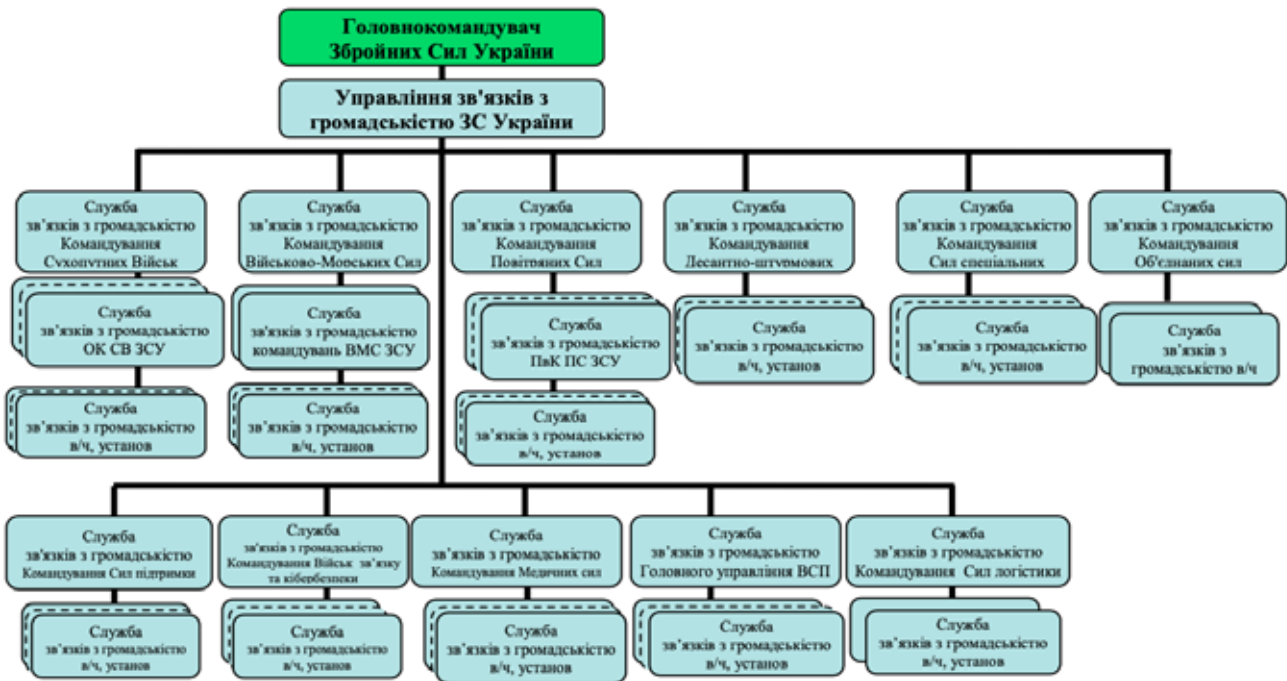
Головнокомандувач Збройних Сил України

Управління зв'язків з громадськістю ЗС України

Служба зв'язків з громадськістю Командування Сухопутних Військ

Служба зв'язків з громадськістю ОК СВ ЗСУ

Служба зв'язків з громадськістю в/ч, установ

Служба зв'язків з громадськістю Командування Військово-Морських Сил

Служба зв'язків з громадськістю командувань ВМС ЗСУ

Служба зв'язків з громадськістю в/ч, установ

Служба зв'язків з громадськістю Командування Повітряних Сил

Служба зв'язків з громадськістю ПвК ПС ЗСУ

Служба зв'язків з громадськістю в/ч, установ

Служба зв'язків з громадськістю Командування Десантно-штурмових

Служба зв'язків з громадськістю в/ч, установ

Служба зв'язків з громадськістю Командування Сил спеціальних

Служба зв'язків з громадськістю в/ч, установ

Служба зв'язків з громадськістю Командування Об'єднаних сил

Служба зв'язків з громадськістю в/ч

Служба зв'язків з громадськістю Командування Сил підтримки

Служба зв'язків з громадськістю в/ч, установ

Служба зв'язків з громадськістю Командування Військ зв'язку та кібербезпеки

Служба зв'язків з громадськістю в/ч, установ

Служба зв'язків з громадськістю Командування Медичних сил

Служба зв'язків з громадськістю в/ч, установ

Служба зв'язків з громадськістю Головного управління ВСП

Служба зв'язків з громадськістю в/ч, установ

Служба зв'язків з громадськістю Командування Сил логістики

Служба зв'язків з громадськістю в/ч, установ